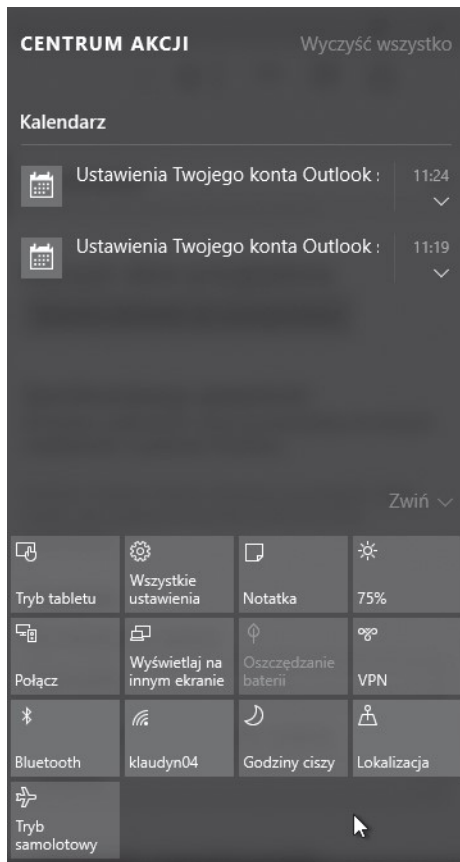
CENTRUM AKCJI

Wyczyść wszystko

Kalendarz

Ustawienia Twojego konta Outlook : 11:24

Ustawienia Twojego konta Outlook : 11:19

Zwiń

| Tryb tabletu | Wszystkie ustawienia | Notatka | 75% |
|---|---|---|---|
| Połącz | Wyświetlaj na innym ekranie | Oszczędzanie baterii | VPN |
| Bluetooth | klaudyn04 | Godziny ciszy | Lokalizacja |
| Tryb samolotowy | | | |